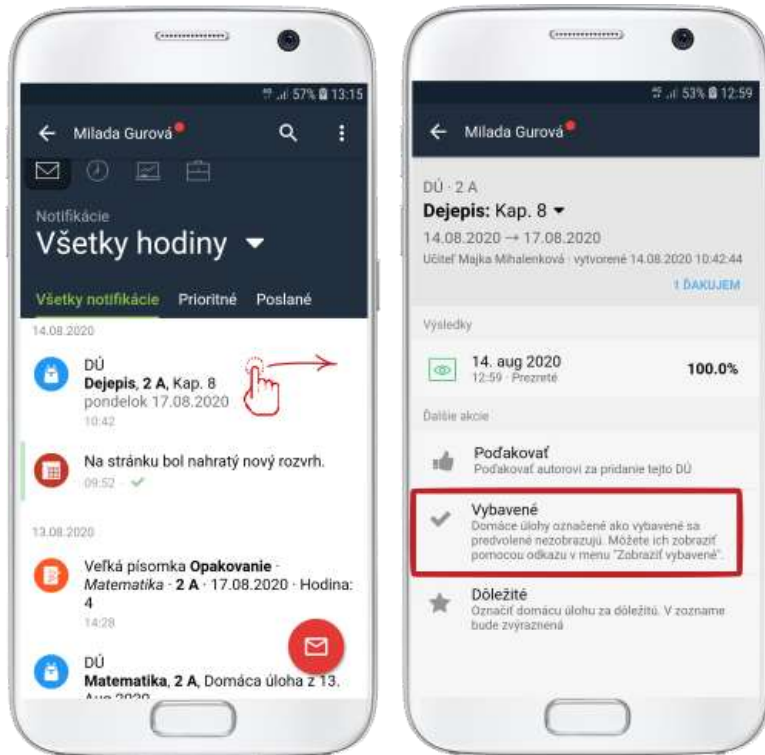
57% 13:15

Milada Gurová

Notifikácie

Všetky hodiny

Všetky notifikácie Prioritné Poslané

14.08.2020

DÚ
**Dejepis**, **2 A**, Kap. 8
pondelok 17.08.2020
10:42

Na stránku bol nahratý nový rozvrh.
09:52

13.08.2020

Veľká písomka **Opakovanie** · *Matematika* · **2 A** · 17.08.2020 · Hodina: 4
14:28

DÚ
**Matematika**, **2 A**, Domáca úloha z 13. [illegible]

53% 12:59

Milada Gurová

DÚ · 2 A

**Dejepis:** Kap. 8

14.08.2020 → 17.08.2020

Učiteľ Majka Mihalenková · vytvorené 14.08.2020 10:42:44

1 ĎAKUJEM

Výsledky

14. aug 2020
12:59 · Prezreté
100.0%

Ďalšie akcie

Poďakovať
Poďakovať autorovi za pridanie tejto DÚ

Vybavené
Domáce úlohy označené ako vybavené sa predvolene nezobrazujú. Môžete ich zobraziť pomocou odkazu v menu "Zobraziť vybavené".

Dôležité
Označiť domácu úlohu za dôležitú. V zozname bude zvýraznená